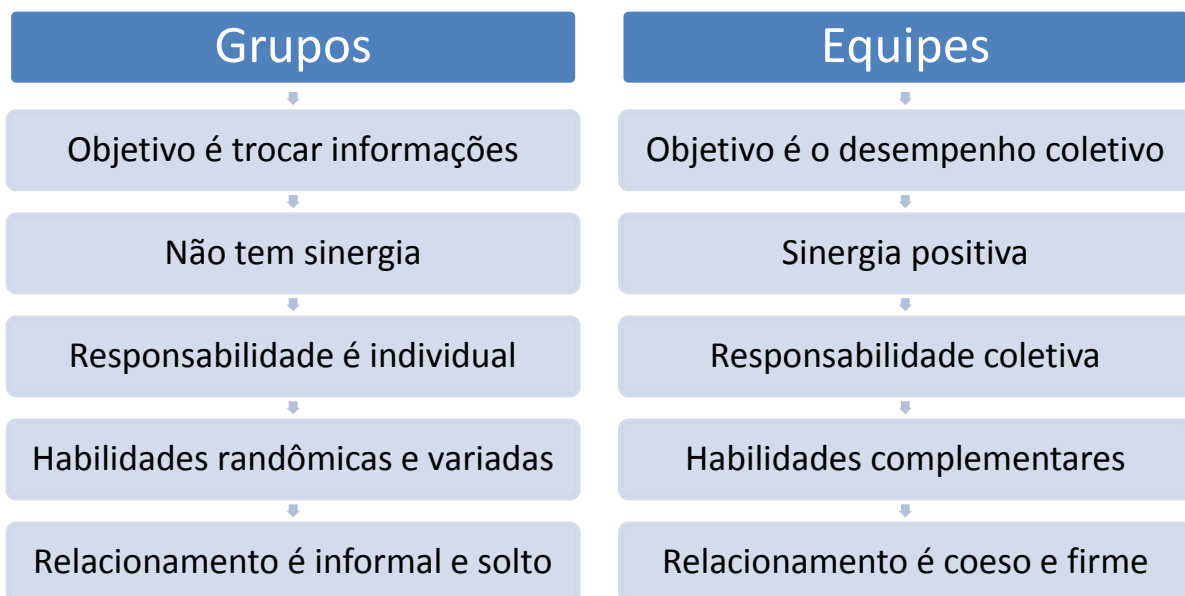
Grupos

Objetivo é trocar informações

Não tem sinergia

Responsabilidade é individual

Habilidades randômicas e variadas

Relacionamento é informal e solto

Equipes

Objetivo é o desempenho coletivo

Sinergia positiva

Responsabilidade coletiva

Habilidades complementares

Relacionamento é coeso e firme